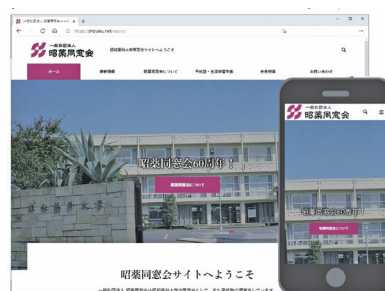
一般社団法人 昭薬同窓会 | 昭薬... ×　+

https://shoyaku.net/

一般社団法人
昭薬同窓会

昭和薬科大学同窓会サイトへようこそ

ホーム
最新情報
昭薬同窓会について
平成会・支部等
会員情報
お問い合わせ

昭薬同窓会60周年！

昭薬同窓会について

昭和薬科大学

昭薬同窓会サイトへようこそ

一般社団法人
昭薬同窓会

昭薬同窓会60周年！

昭薬同窓会について